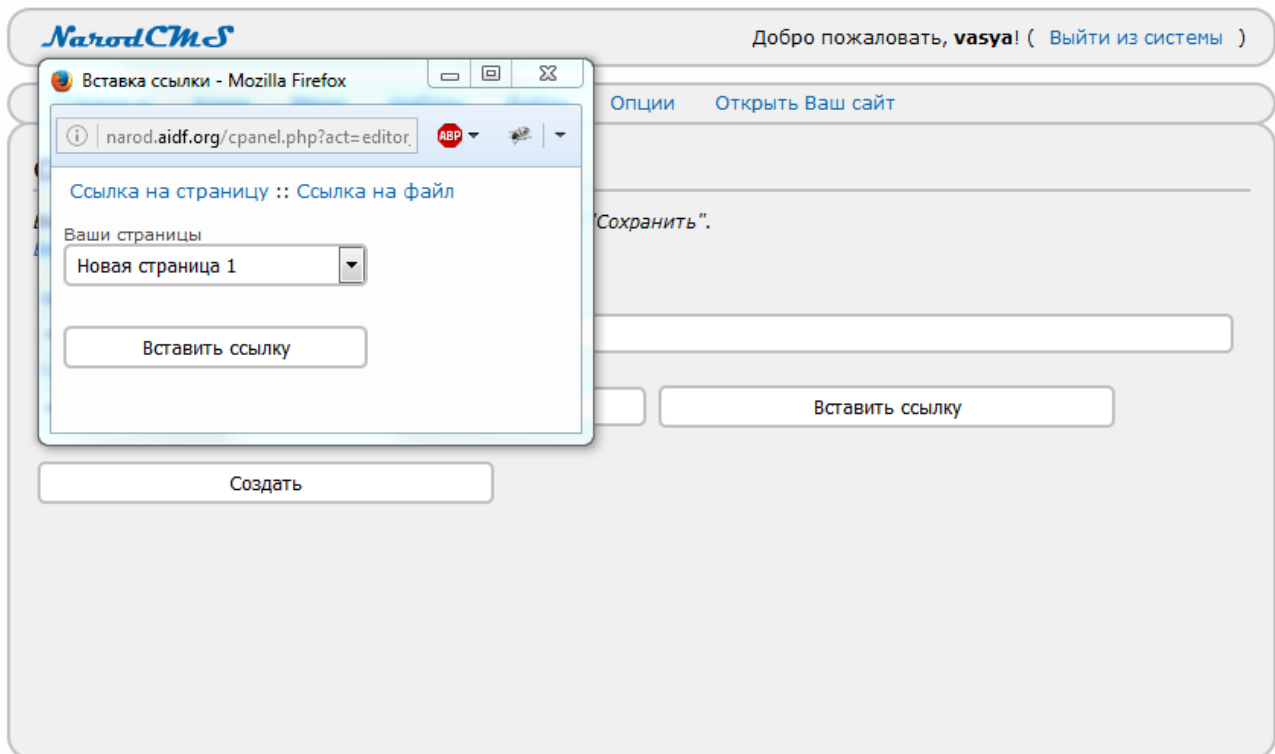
NarodCMS

Добро пожаловать, vasya! ( Выйти из системы )

Вставка ссылки - Mozilla Firefox

narod.aidf.org/cpanel.php?act=editor,

ABP

Опции Открыть Ваш сайт

Ссылка на страницу :: Ссылка на файл

"Сохранить".

Ваши страницы

Новая страница 1

Вставить ссылку

Вставить ссылку

Создать